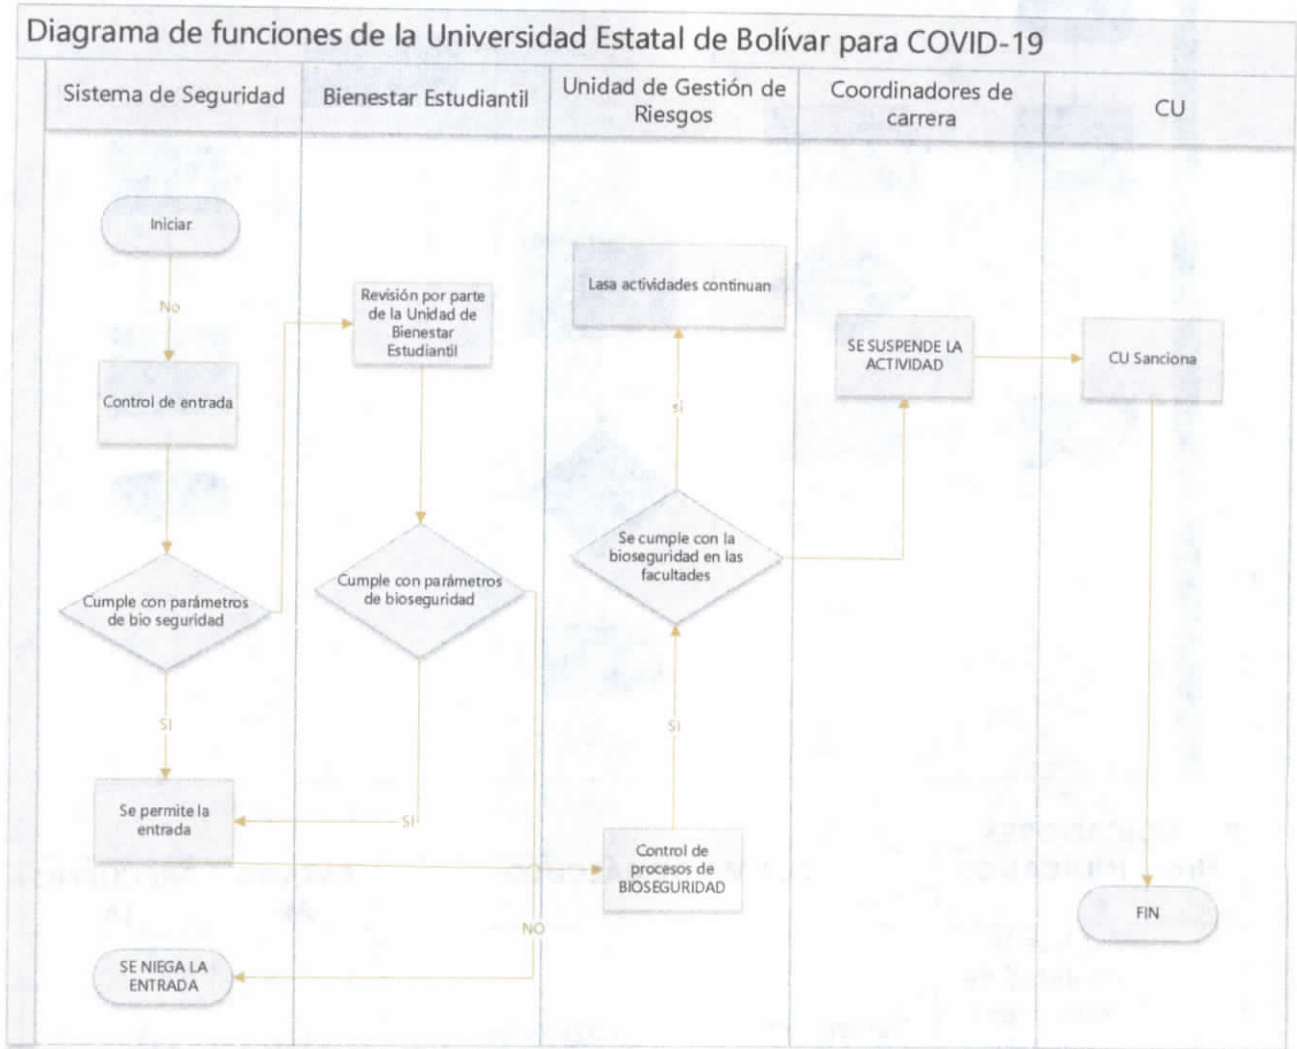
Diagrama de funciones de la Universidad Estatal de Bolívar para COVID-19

Sistema de Seguridad

Bienestar Estudiantil

Unidad de Gestión de Riesgos

Coordinadores de carrera

CU

Iniciar

No

Control de entrada

Cumple con parámetros de bio seguridad

SI

Se permite la entrada

SE NIEGA LA ENTRADA

Revisión por parte de la Unidad de Bienestar Estudiantil

Cumple con parámetros de bioseguridad

SI

NO

Lasa actividades continuan

si

Se cumple con la bioseguridad en las facultades

Si

Control de procesos de BIOSEGURIDAD

SE SUSPENDE LA ACTIVIDAD

CU Sanciona

FIN